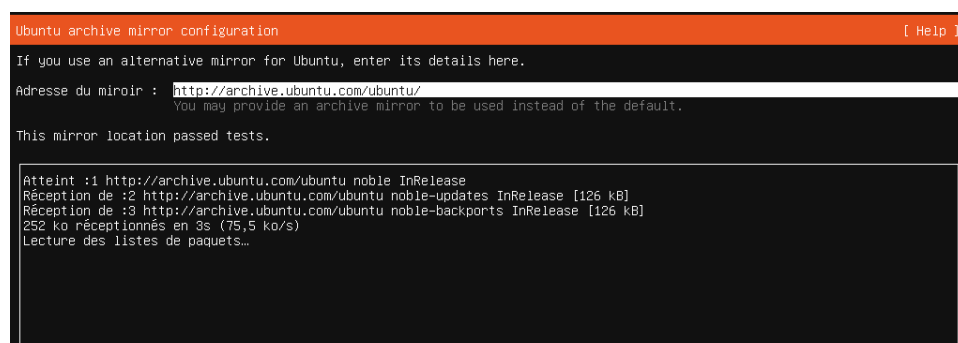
Ubuntu archive mirror configuration [ Help ]

If you use an alternative mirror for Ubuntu, enter its details here.

Adresse du miroir : http://archive.ubuntu.com/ubuntu/
You may provide an archive mirror to be used instead of the default.

This mirror location passed tests.

Atteint :1 http://archive.ubuntu.com/ubuntu noble InRelease
Réception de :2 http://archive.ubuntu.com/ubuntu noble-updates InRelease [126 kB]
Réception de :3 http://archive.ubuntu.com/ubuntu noble-backports InRelease [126 kB]
252 ko réceptionnés en 3s (75,5 ko/s)
Lecture des listes de paquets…